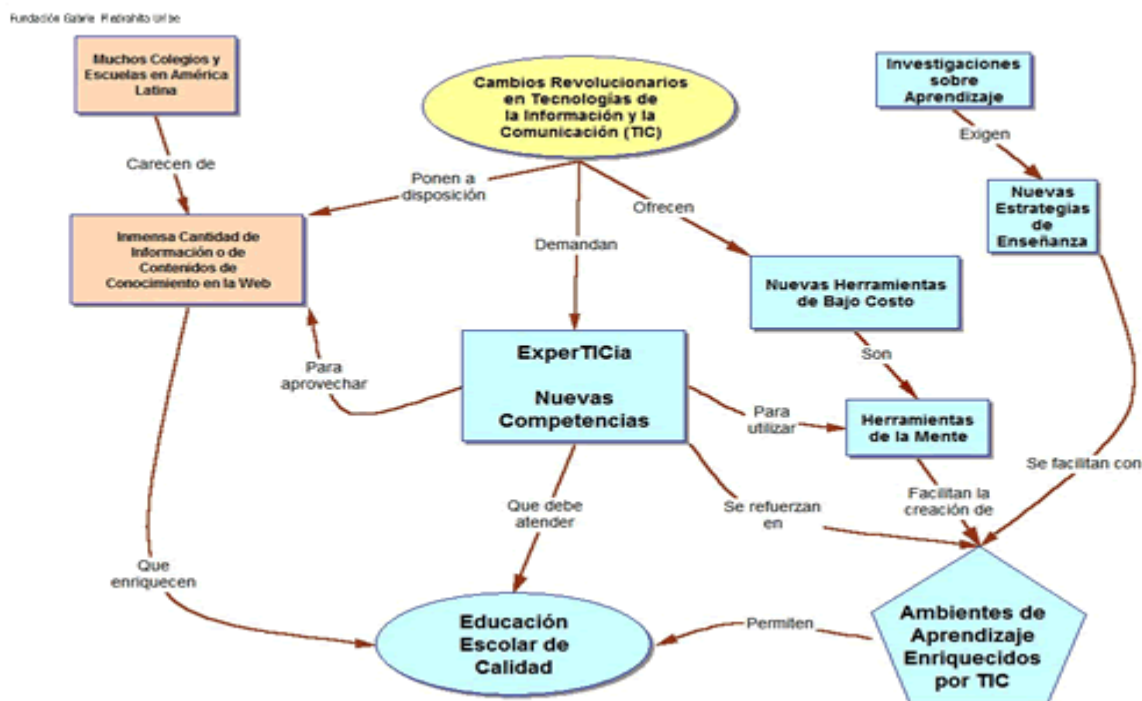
Fundación Gabriel Piedrahita Uribe

Muchos Colegios y Escuelas en América Latina

Carecen de

Cambios Revolucionarios en Tecnologías de la Información y la Comunicación (TIC)

Investigaciones sobre Aprendizaje

Exigen

Nuevas Estrategias de Enseñanza

Ponen a disposición

Inmensa Cantidad de Información o de Contenidos de Conocimiento en la Web

Demandan

Ofrecen

Nuevas Herramientas de Bajo Costo

Son

Para aprovechar

ExperTICia

Nuevas Competencias

Para utilizar

Herramientas de la Mente

Se facilitan con

Facilitan la creación de

Que debe atender

Se refuerzan en

Que enriquecen

Educación Escolar de Calidad

Permiten

Ambientes de Aprendizaje Enriquecidos por TIC